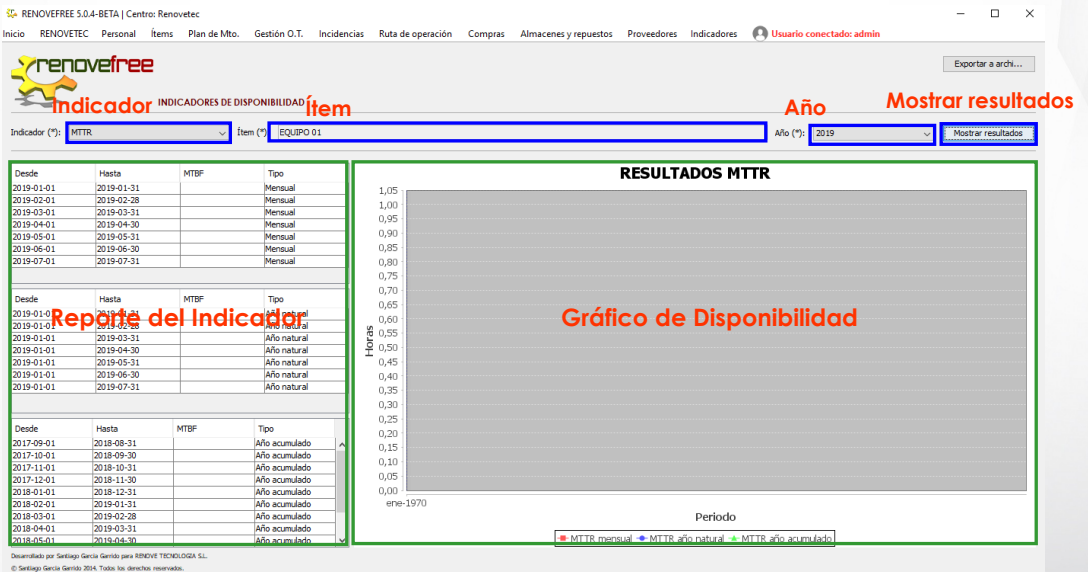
RENOVEFREE 5.0.4-BETA | Centro: Renovetec

Inicio RENOVETEC Personal Ítems Plan de Mto. Gestión O.T. Incidencias Ruta de operación Compras Almacenes y repuestos Proveedores Indicadores Usuario conectado: admin

renovefree

Exportar a archi...

Indicador INDICADORES DE DISPONIBILIDAD Ítem Año Mostrar resultados

Indicador (*): MTTR Ítem (*): EQUIPO 01 Año (*): 2019 Mostrar resultados

| Desde | Hasta | MTBF | Tipo |
|---|---|---|---|
| 2019-01-01 | 2019-01-31 | | Mensual |
| 2019-02-01 | 2019-02-28 | | Mensual |
| 2019-03-01 | 2019-03-31 | | Mensual |
| 2019-04-01 | 2019-04-30 | | Mensual |
| 2019-05-01 | 2019-05-31 | | Mensual |
| 2019-06-01 | 2019-06-30 | | Mensual |
| 2019-07-01 | 2019-07-31 | | Mensual |

Reparte del Indicador

| Desde | Hasta | MTBF | Tipo |
|---|---|---|---|
| 2019-01-01 | 2019-01-31 | | Año natural |
| 2019-01-01 | 2019-02-28 | | Año natural |
| 2019-01-01 | 2019-03-31 | | Año natural |
| 2019-01-01 | 2019-04-30 | | Año natural |
| 2019-01-01 | 2019-05-31 | | Año natural |
| 2019-01-01 | 2019-06-30 | | Año natural |
| 2019-01-01 | 2019-07-31 | | Año natural |

| Desde | Hasta | MTBF | Tipo |
|---|---|---|---|
| 2017-09-01 | 2018-08-31 | | Año acumulado |
| 2017-10-01 | 2018-09-30 | | Año acumulado |
| 2017-11-01 | 2018-10-31 | | Año acumulado |
| 2017-12-01 | 2018-11-30 | | Año acumulado |
| 2018-01-01 | 2018-12-31 | | Año acumulado |
| 2018-02-01 | 2019-01-31 | | Año acumulado |
| 2018-03-01 | 2019-02-28 | | Año acumulado |
| 2018-04-01 | 2019-03-31 | | Año acumulado |
| 2018-05-01 | 2019-04-30 | | Año acumulado |

RESULTADOS MTTR

Gráfico de Disponibilidad

Horas

1,05 1,00 0,95 0,90 0,85 0,80 0,75 0,70 0,65 0,60 0,55 0,50 0,45 0,40 0,35 0,30 0,25 0,20 0,15 0,10 0,05 0,00

ene-1970

Periodo

MTTR mensual MTTR año natural MTTR año acumulado

Desarrollado por Santiago García Garrido para RENOVE TECNOLOGIA S.L.
© Santiago García Garrido 2014. Todos los derechos reservados.